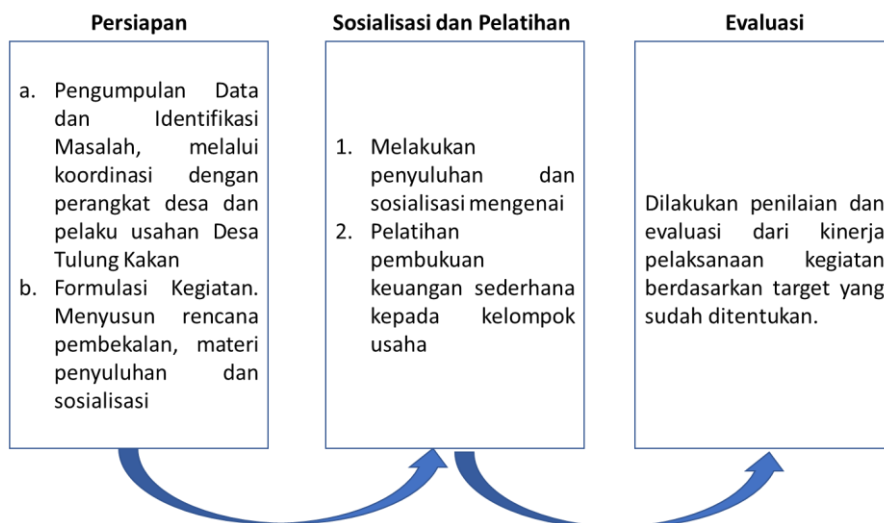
Persiapan

a. Pengumpulan Data dan Identifikasi Masalah, melalui koordinasi dengan perangkat desa dan pelaku usahan Desa Tulung Kakan
b. Formulasi Kegiatan. Menyusun rencana pembekalan, materi penyuluhan dan sosialisasi

Sosialisasi dan Pelatihan

1. Melakukan penyuluhan dan sosialisasi mengenai
2. Pelatihan pembukuan keuangan sederhana kepada kelompok usaha

Evaluasi

Dilakukan penilaian dan evaluasi dari kinerja pelaksanaan kegiatan berdasarkan target yang sudah ditentukan.